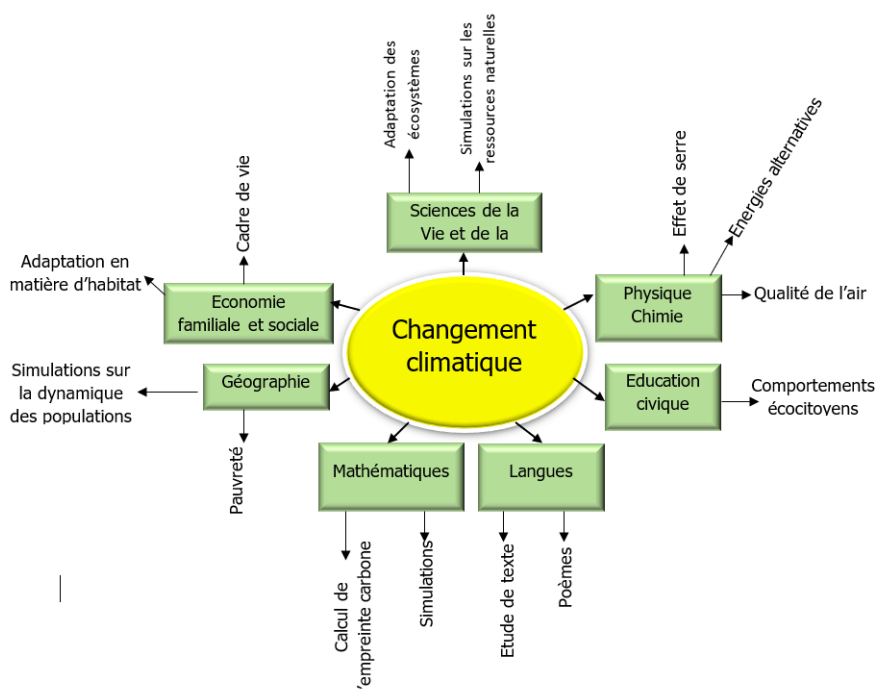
Changement climatique

Sciences de la Vie et de la

Adaptation des écosystèmes

Simulations sur les ressources naturelles

Physique Chimie

Effet de serre

Energies alternatives

Qualité de l'air

Education civique

Comportements écocitoyens

Langues

Etude de texte

Poèmes

Mathématiques

Calcul de l'empreinte carbone

Simulations

Géographie

Simulations sur la dynamique des populations

Pauvreté

Economie familiale et sociale

Adaptation en matière d'habitat

Cadre de vie